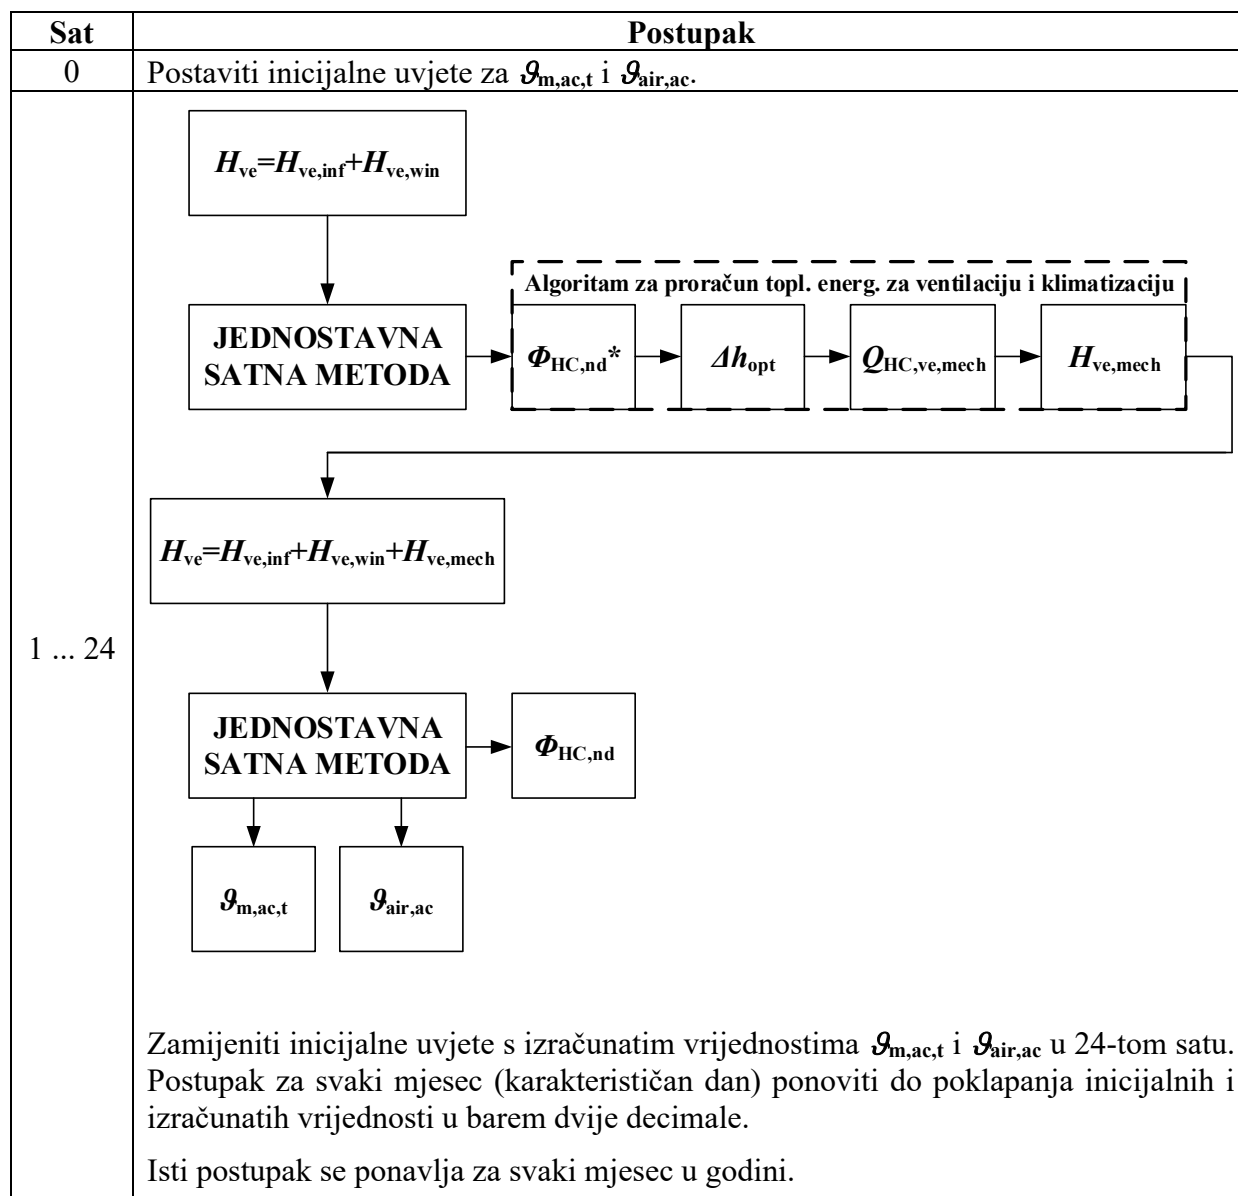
| Sat | Postupak |
|---|---|
| 0 | Postaviti inicijalne uvjete za $\vartheta_{m,ac,t}$ i $\vartheta_{air,ac}$. |
| 1 ... 24 | $H_{ve}=H_{ve,inf}+H_{ve,win}$ JEDNOSTAVNA SATNA METODA Algoritam za proračun topl. energ. za ventilaciju i klimatizaciju $\Phi_{HC,nd}$* $\Delta h_{opt}$ $Q_{HC,ve,mech}$ $H_{ve,mech}$ $H_{ve}=H_{ve,inf}+H_{ve,win}+H_{ve,mech}$ JEDNOSTAVNA SATNA METODA $\Phi_{HC,nd}$ $\vartheta_{m,ac,t}$ $\vartheta_{air,ac}$ Zamijeniti inicijalne uvjete s izračunatim vrijednostima $\vartheta_{m,ac,t}$ i $\vartheta_{air,ac}$ u 24-tom satu. Postupak za svaki mjesec (karakterističan dan) ponoviti do poklapanja inicijalnih i izračunatih vrijednosti u barem dvije decimale. Isti postupak se ponavlja za svaki mjesec u godini. |